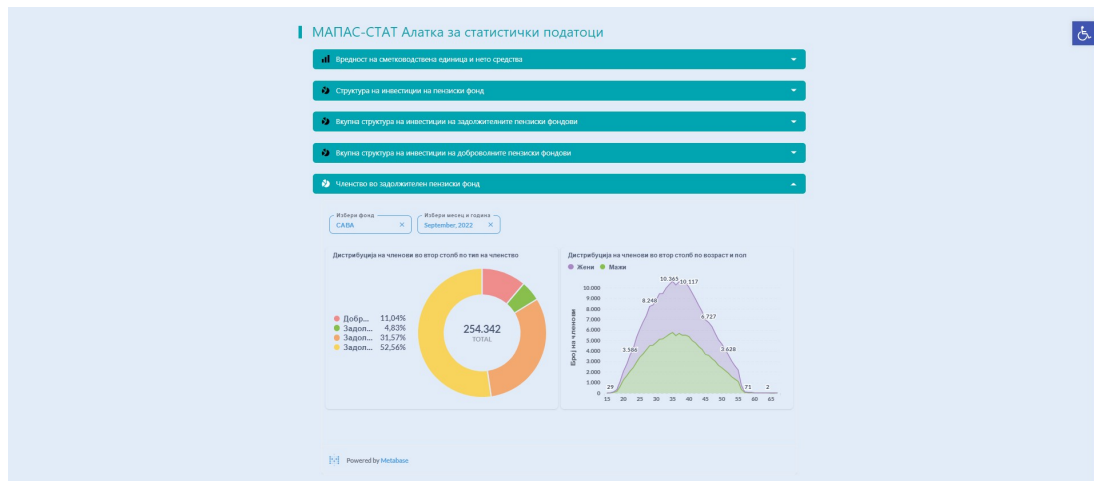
МАПАС-СТАТ Алатка за статистички податоци

Вредност на сметководствена единица и нето средства

Структура на инвестиции на пензиски фонд

Вкупна структура на инвестиции на задолжителните пензиски фондови

Вкупна структура на инвестиции на доброволните пензиски фондови

Членство во задолжителен пензиски фонд

Избери фонд
САВА

Избери месец и година
September, 2022

Дистрибуција на членови во втор столб по тип на членство

Добр... 11,04%
Задол... 4,83%
Задол... 31,57%
Задол... 52,56%

254.342
TOTAL

Дистрибуција на членови во втор столб по возраст и пол

Жени Мажи

Број на членови

10.000
9.000
8.000
7.000
6.000
5.000
4.000
3.000
2.000
1.000
0

29
3.566
8.248
10.365
10.337
6.727
3.628
71
2

15 20 25 30 35 40 45 50 55 60 65

Powered by Metabase